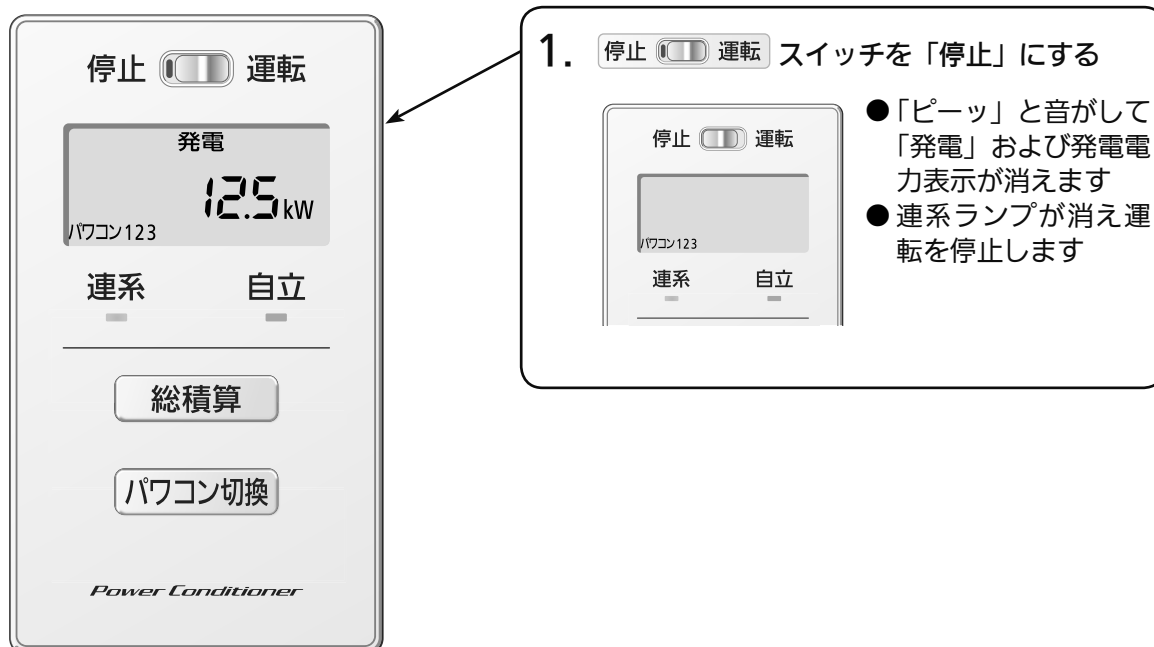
停止 運転

発電

12.5kW

パワコン123

連系 自立

総積算

パワコン切換

Power Conditioner

1. 停止 運転 スイッチを「停止」にする

停止 運転

パワコン123

連系 自立

●「ピーッ」と音がして「発電」および発電電力表示が消えます
●連系ランプが消え運転を停止します